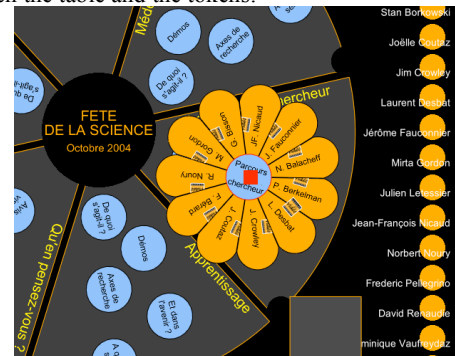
n the table and the tokens.

Méd

Démos

Axes de recherche

De quoi s'agit-il ?

De quoi s'agit-il ?

FETE DE LA SCIENCE
Octobre 2004

chercheur

G. Bisson

JF. Nicaud

J. Faucounnier

N. Balacheff

P. Berkelman

L. Desbat

J. Crowley

J. Coutaz

F. Bérard

R. Noury

M. Gordon

Parcours chercheur

Qu'en pensez-vous ?

De quoi s'agit-il ?

Démos

Axes de recherche

Et dans l'avenir ?

A qu

Apprentissage

Stan Borkowski

Joëlle Coutaz

Jim Crowley

Laurent Desbat

Jérôme Faucounnier

Mirta Gordon

Julien Letessier

Jean-François Nicaud

Norbert Noury

Frederic Pellegrino

David Renaudie

minique Vaufreydaz